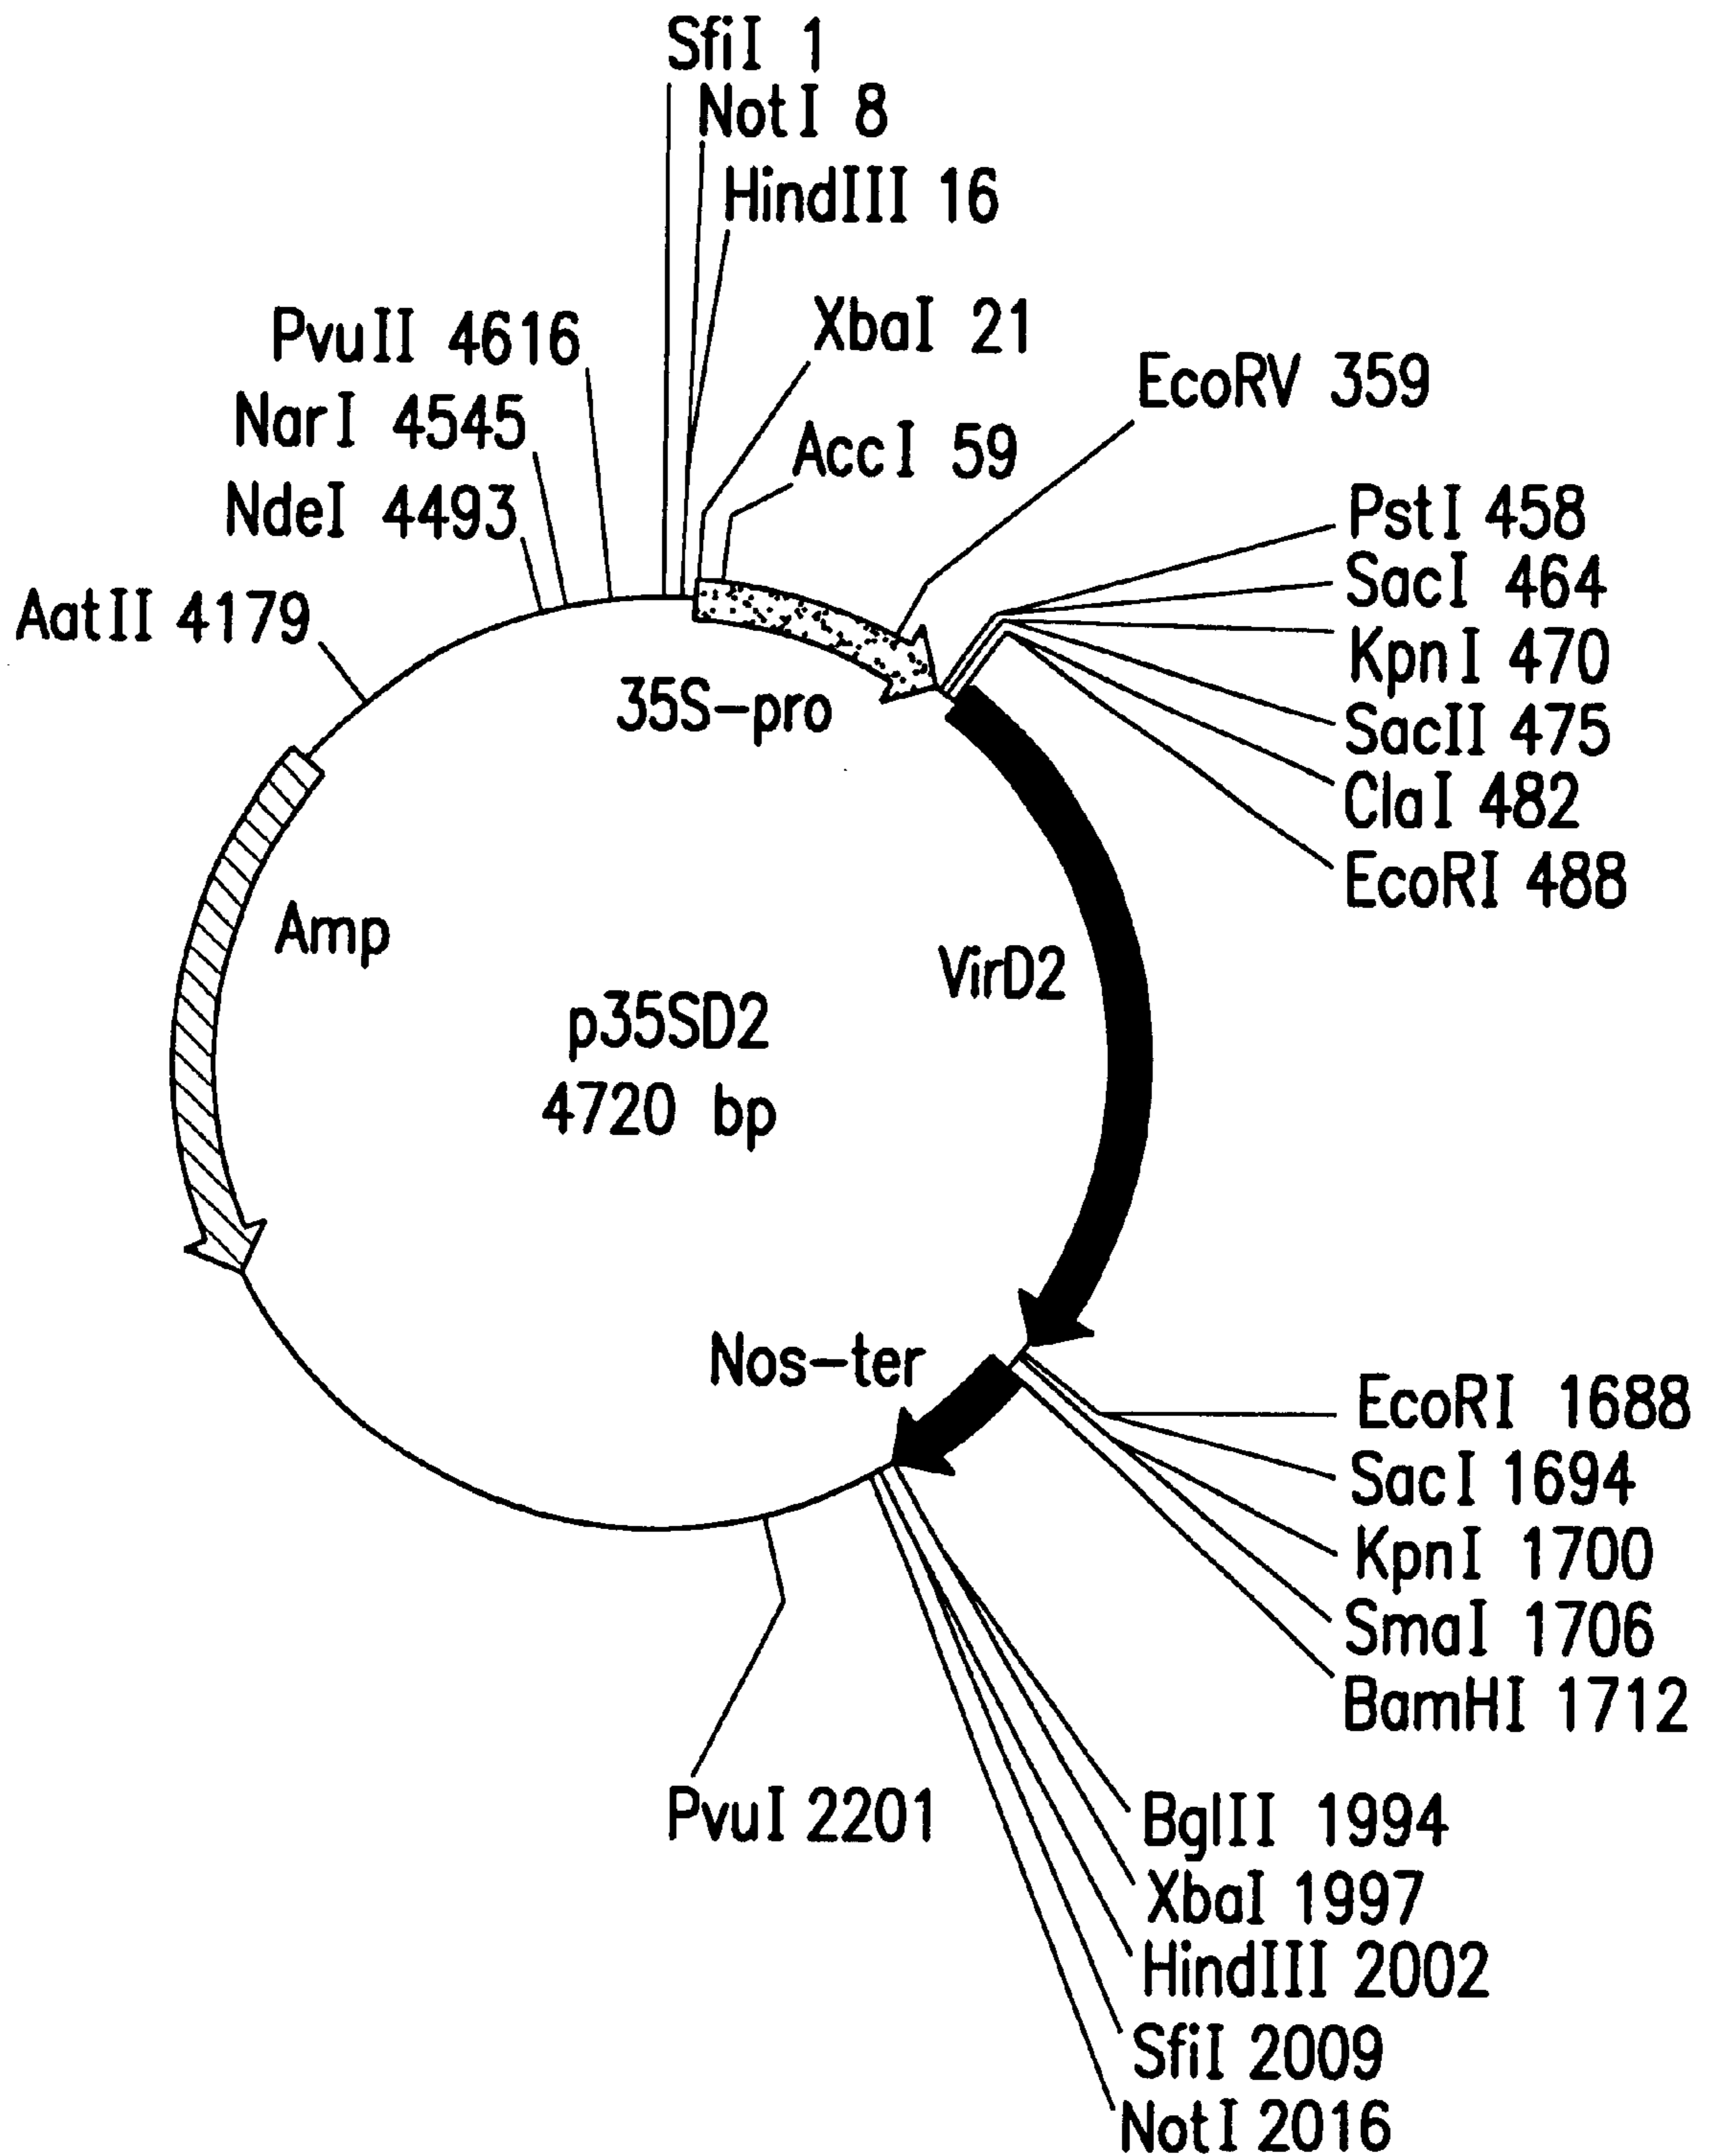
SfiI 1
NotI 8
HindIII 16
XbaI 21
AccI 59
PvuII 4616
NarI 4545
NdeI 4493
AatII 4179
EcoRV 359
PstI 458
SacI 464
KpnI 470
SacII 475
ClaI 482
EcoRI 488
35S-pro
Amp
p35SD2
4720 bp
VirD2
Nos-ter
EcoRI 1688
SacI 1694
KpnI 1700
SmaI 1706
BamHI 1712
PvuI 2201
BglII 1994
XbaI 1997
HindIII 2002
SfiI 2009
NotI 2016